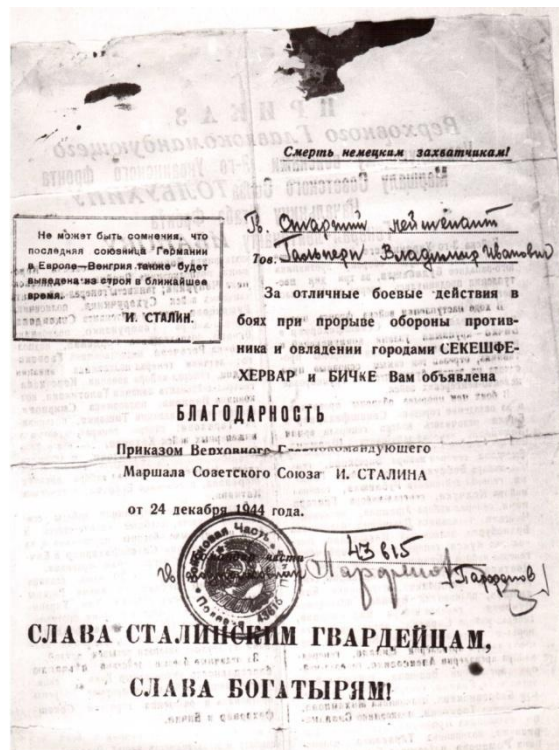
Смерть немецким захватчикам!

Не может быть сомнения, что последняя союзница Германии в Европе—Венгрия также будет выведена из строя в ближайшее время.
И. СТАЛИН.

Гв. Старший лейтенант
Тов. Гальперн Владимир Иванович

За отличные боевые действия в боях при прорыве обороны противника и овладении городами СЕКЕШФЕХЕРВАР и БИЧКЕ Вам объявлена

БЛАГОДАРНОСТЬ

Приказом Верховного Главнокомандующего Маршала Советского Союза И. СТАЛИНА

от 24 декабря 1944 года.

Войсковая часть
43615
Гв. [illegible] Пархомов

СЛАВА СТАЛИНСКИМ ГВАРДЕЙЦАМ,
СЛАВА БОГАТЫРЯМ!